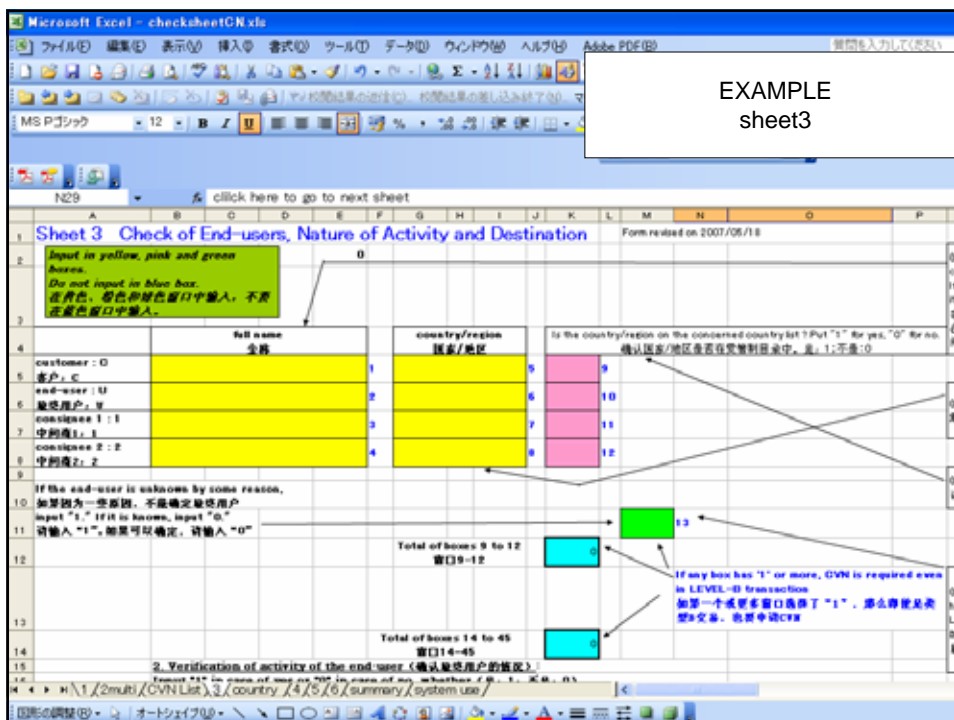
Microsoft Excel - checksheetCN.xls

ファイル(F) 編集(E) 表示(V) 挿入(I) 書式(O) ツール(T) データ(D) ウィンドウ(W) ヘルプ(H) Adobe PDF(B)

質問を入力してください

EXAMPLE
sheet3

MS Pゴシック 12 B I U

N29 fx cllick here to go to next sheet

Sheet 3 Check of End-users, Nature of Activity and Destination

Form revised on 2007/05/18

Input in yellow, pink and green boxes.
Do not input in blue box.
在黄色、粉色和绿色窗口中输入，不要在蓝色窗口中输入。

0

full name
全称

country/region
国家/地区

Is the country/region on the concerned country list ? Put "1" for yes, "0" for no.
确认国家/地区是否在受管制目录中。是：1；不是：0

customer : C
客户：C
1 5 9

end-user : U
最终用户：U
2 6 10

consignee 1 : 1
中间商1：1
3 7 11

consignee 2 : 2
中间商2：2
4 8 12

If the end-user is unknown by some reason,
如果因为一些原因，不能确定最终用户
input "1." If it is known, input "0."
请输入 "1"。如果可以确定，请输入 "0"

13

Total of boxes 9 to 12
窗口9-12

0

If any box has "1" or more, CVN is required even in LEVEL-0 transaction
如果一个或更多窗口选择了 "1" ，那么即使是类型0交易，也要申请CVN

Total of boxes 14 to 45
窗口14-45

0

2. Verification of activity of the end-user (确认最终用户的情况)

1 / 2multi / CVN List / 3 / country / 4 / 5 / 6 / summary / system use /

図形の調整(R) オートシェイプ(U)